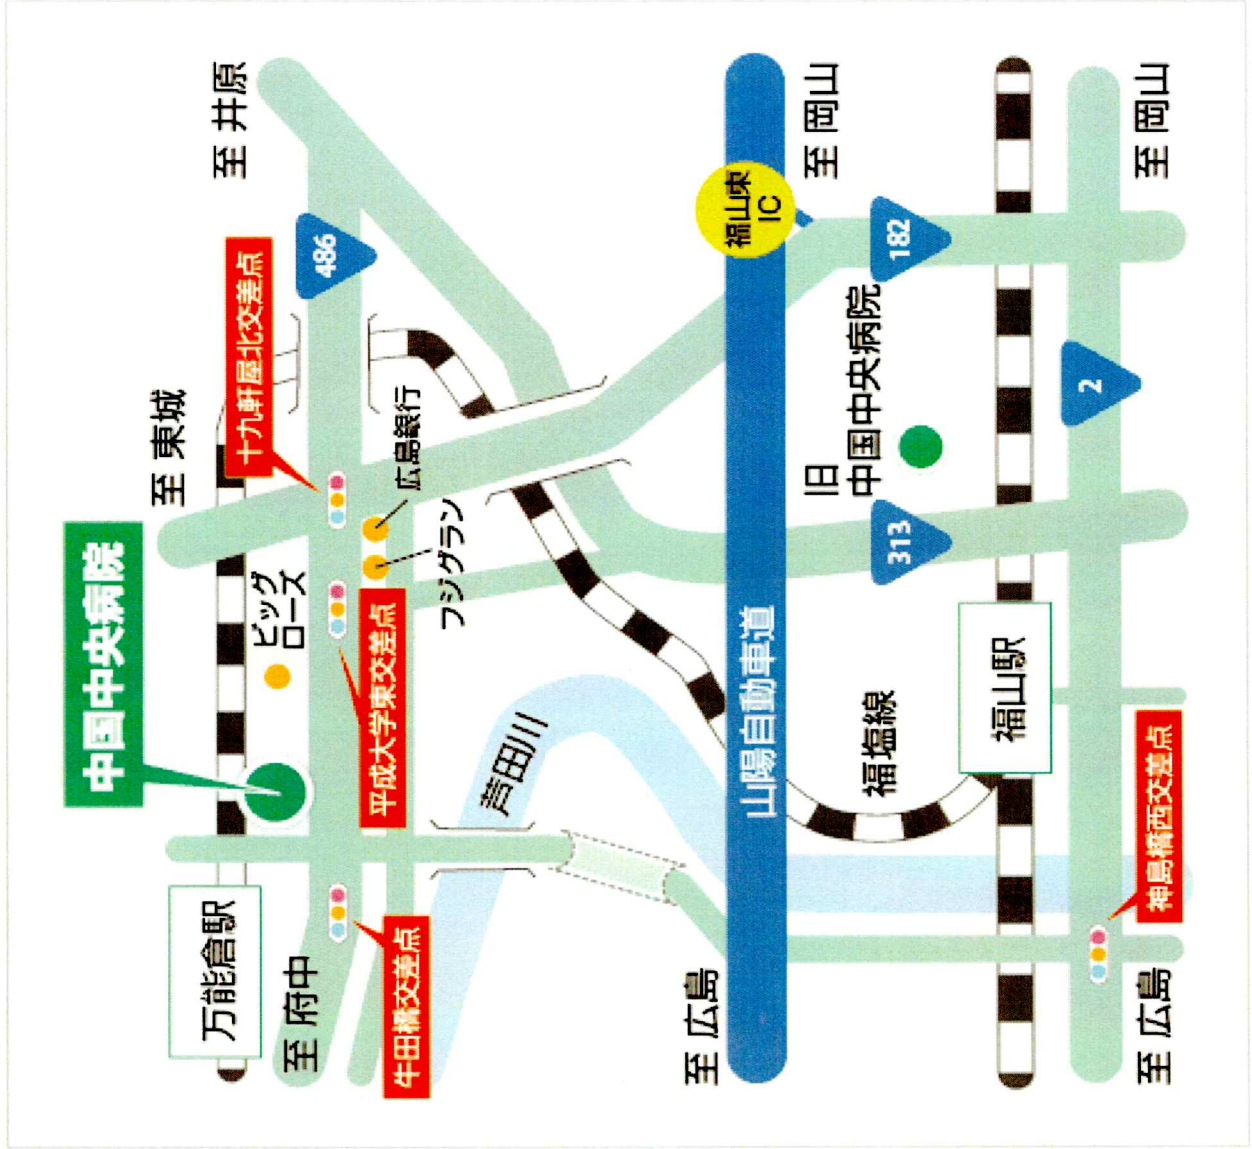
至 井原

至 東城

十九軒屋北交差点

486

中国中央病院

ビッグローズ

広島銀行

フジグラン

平成大学東交差点

万能倉駅

至 府中

牛田橋交差点

芦田川

至 広島

山陽自動車道

福山東IC

至 岡山

182

中国中央病院

旧 中国中央病院

2

313

福塩線

福山駅

神島橋西交差点

至 岡山

至 広島